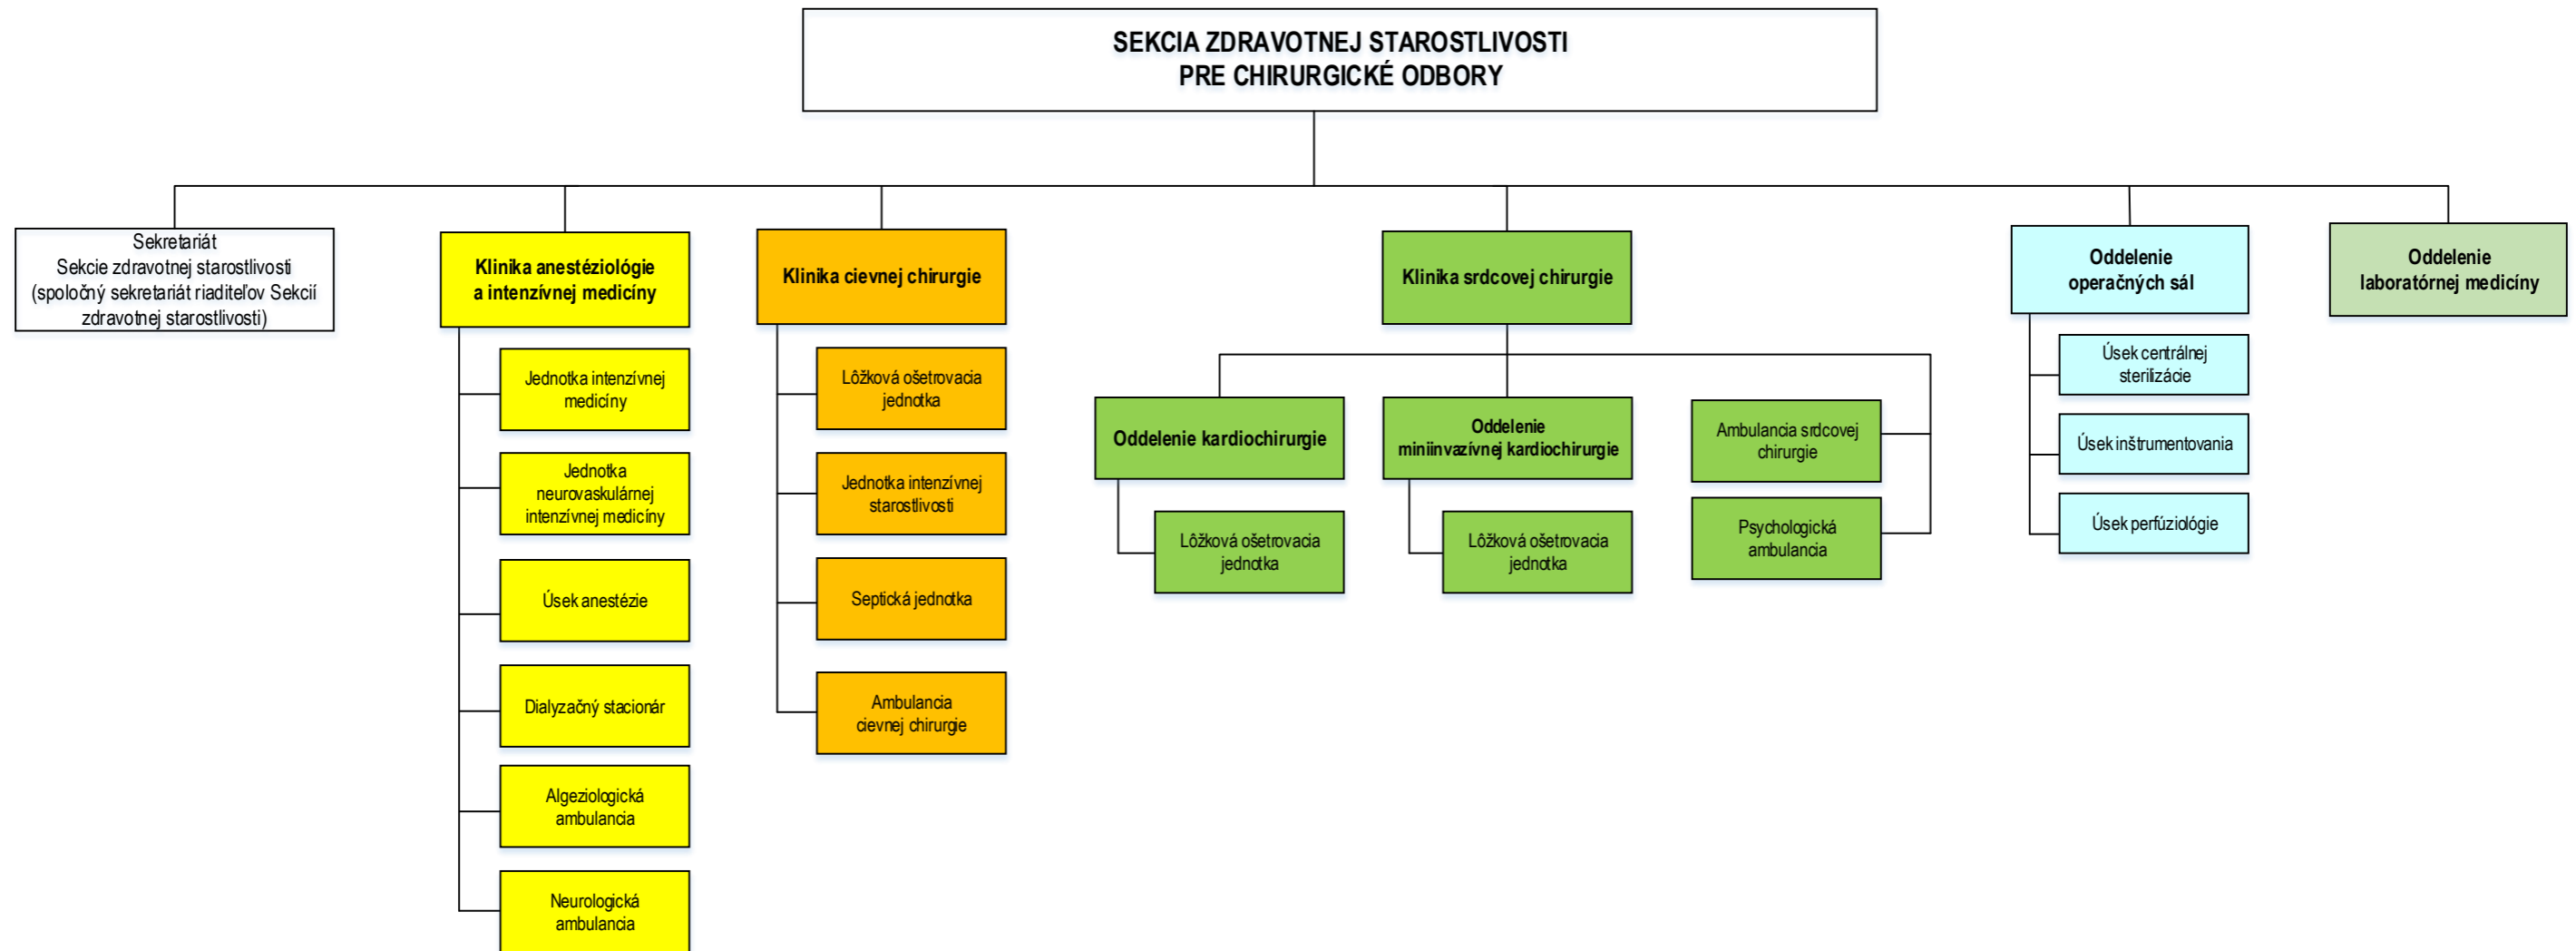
SEKCIA ZDRAVOTNEJ STAROSTLIVOSTI
PRE CHIRURGICKÉ ODBORY

Sekretariát
Sekcie zdravotnej starostlivosti
(spoločný sekretariát riaditeľov Sekcií zdravotnej starostlivosti)

Klinika anestéziológie a intenzívnej medicíny

Jednotka intenzívnej medicíny

Jednotka neurovaskulárnej intenzívnej medicíny

Úsek anestézie

Dialyzačný stacionár

Algeziologická ambulancia

Neurologická ambulancia

Klinika cievnej chirurgie

Lôžková ošetrovacia jednotka

Jednotka intenzívnej starostlivosti

Septická jednotka

Ambulancia cievnej chirurgie

Klinika srdcovej chirurgie

Oddelenie kardiochirurgie

Lôžková ošetrovacia jednotka

Oddelenie miniinvazívnej kardiochirurgie

Lôžková ošetrovacia jednotka

Ambulancia srdcovej chirurgie

Psychologická ambulancia

Oddelenie operačných sál

Úsek centrálnej sterilizácie

Úsek inštrumentovania

Úsek perfúziológie

Oddelenie laboratórnej medicíny